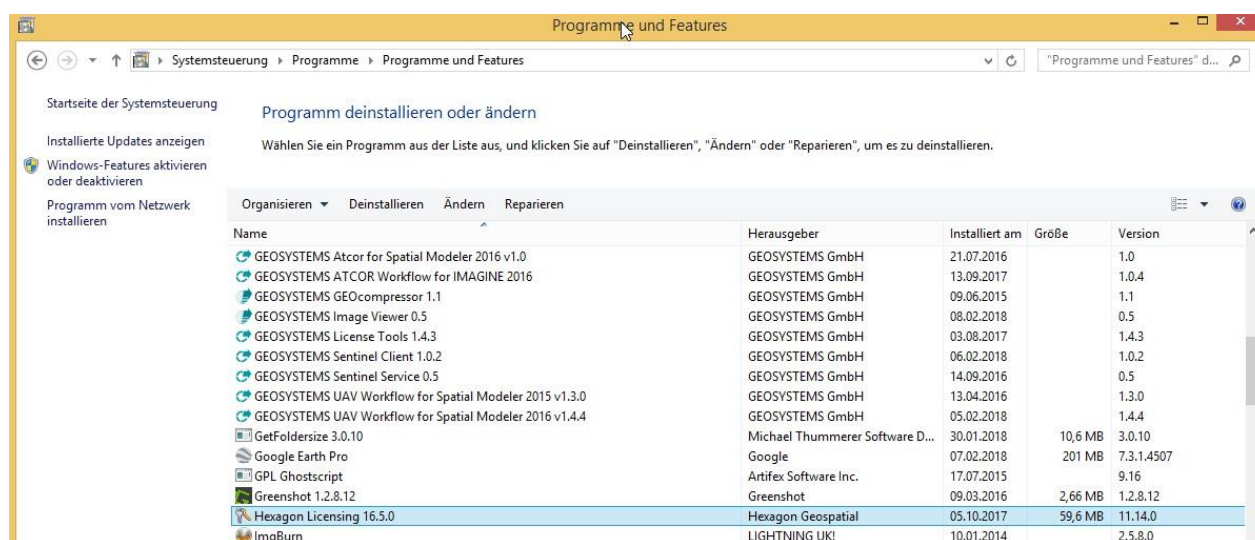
Programme und Features

Systemsteuerung ▸ Programme ▸ Programme und Features

"Programme und Features" d...

Startseite der Systemsteuerung

Installierte Updates anzeigen

Windows-Features aktivieren oder deaktivieren

Programm vom Netzwerk installieren

Programm deinstallieren oder ändern

Wählen Sie ein Programm aus der Liste aus, und klicken Sie auf "Deinstallieren", "Ändern" oder "Reparieren", um es zu deinstallieren.

Organisieren ▾ Deinstallieren Ändern Reparieren

| Name | Herausgeber | Installiert am | Größe | Version |
|---|---|---|---|---|
| GEOSYSTEMS Atcor for Spatial Modeler 2016 v1.0 | GEOSYSTEMS GmbH | 21.07.2016 | | 1.0 |
| GEOSYSTEMS ATCOR Workflow for IMAGINE 2016 | GEOSYSTEMS GmbH | 13.09.2017 | | 1.0.4 |
| GEOSYSTEMS GEOcompressor 1.1 | GEOSYSTEMS GmbH | 09.06.2015 | | 1.1 |
| GEOSYSTEMS Image Viewer 0.5 | GEOSYSTEMS GmbH | 08.02.2018 | | 0.5 |
| GEOSYSTEMS License Tools 1.4.3 | GEOSYSTEMS GmbH | 03.08.2017 | | 1.4.3 |
| GEOSYSTEMS Sentinel Client 1.0.2 | GEOSYSTEMS GmbH | 06.02.2018 | | 1.0.2 |
| GEOSYSTEMS Sentinel Service 0.5 | GEOSYSTEMS GmbH | 14.09.2016 | | 0.5 |
| GEOSYSTEMS UAV Workflow for Spatial Modeler 2015 v1.3.0 | GEOSYSTEMS GmbH | 13.04.2016 | | 1.3.0 |
| GEOSYSTEMS UAV Workflow for Spatial Modeler 2016 v1.4.4 | GEOSYSTEMS GmbH | 05.02.2018 | | 1.4.4 |
| GetFoldersize 3.0.10 | Michael Thummerer Software D... | 30.01.2018 | 10,6 MB | 3.0.10 |
| Google Earth Pro | Google | 07.02.2018 | 201 MB | 7.3.1.4507 |
| GPL Ghostscript | Artifex Software Inc. | 17.07.2015 | | 9.16 |
| Greenshot 1.2.8.12 | Greenshot | 09.03.2016 | 2,66 MB | 1.2.8.12 |
| Hexagon Licensing 16.5.0 | Hexagon Geospatial | 05.10.2017 | 59,6 MB | 11.14.0 |
| ImgBurn | LIGHTNING UK! | 10.01.2014 | | 2.5.8.0 |